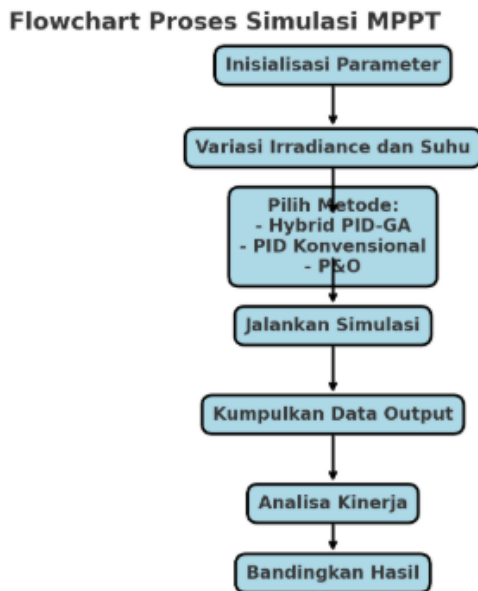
Flowchart Proses Simulasi MPPT

Inisialisasi Parameter

Variasi Irradiance dan Suhu

Pilih Metode:
- Hybrid PID-GA
- PID Konvensional
- P&O

Jalankan Simulasi

Kumpulkan Data Output

Analisa Kinerja

Bandingkan Hasil